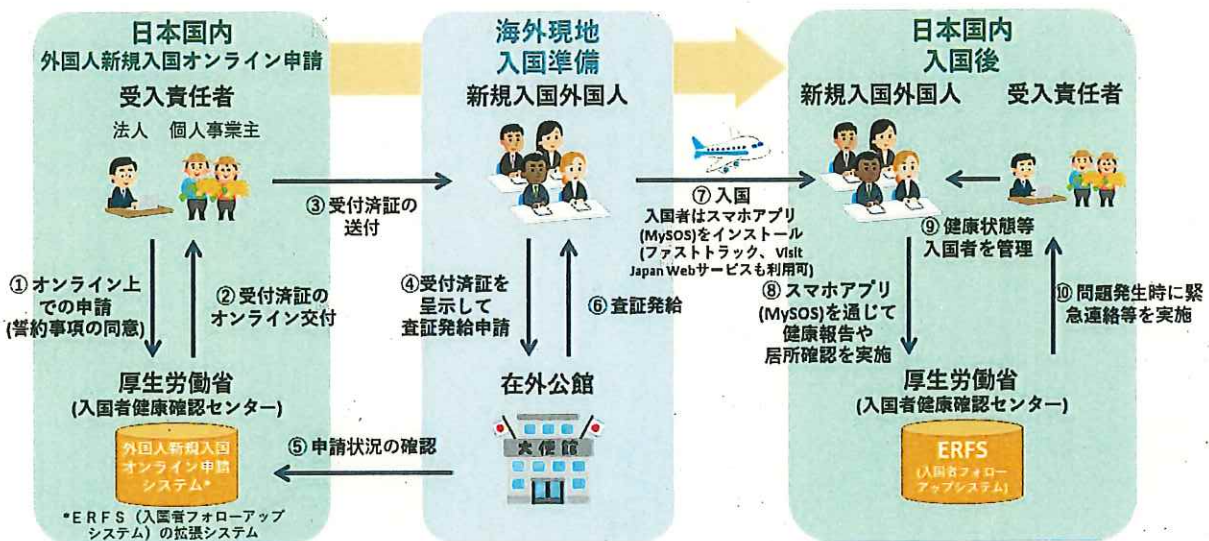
日本国内
外国人新規入国オンライン申請

受入責任者

法人　個人事業主

①オンライン上での申請（誓約事項の同意）

②受付済証のオンライン交付

厚生労働省
（入国者健康確認センター）

外国人新規入国オンライン申請システム*

*ERFS（入国者フォローアップシステム）の拡張システム

③受付済証の送付

⑤申請状況の確認

海外現地
入国準備

新規入国外国人

④受付済証を呈示して査証発給申請

⑥査証発給

在外公館

大使館

⑦入国
入国者はスマホアプリ（MySOS）をインストール（ファストトラック、Visit Japan Webサービスも利用可）

日本国内
入国後

新規入国外国人　受入責任者

⑨健康状態等入国者を管理

⑧スマホアプリ（MySOS）を通じて健康報告や居所確認を実施

⑩問題発生時に緊急連絡等を実施

厚生労働省
（入国者健康確認センター）

ERFS
（入国者フォローアップシステム）